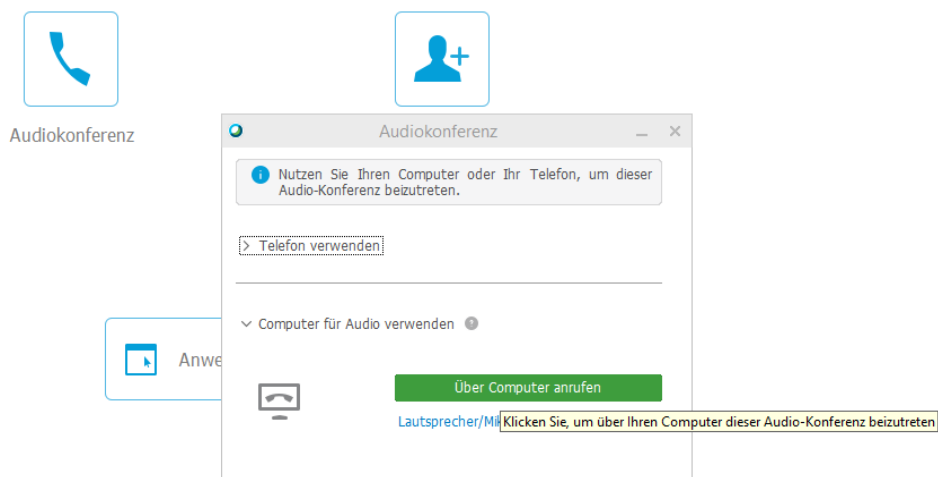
Audiokonferenz

Audiokonferenz

Nutzen Sie Ihren Computer oder Ihr Telefon, um dieser Audio-Konferenz beizutreten.

> Telefon verwenden

Computer für Audio verwenden

Anwe

Über Computer anrufen

Lautsprecher/Mi

Klicken Sie, um über Ihren Computer dieser Audio-Konferenz beizutreten